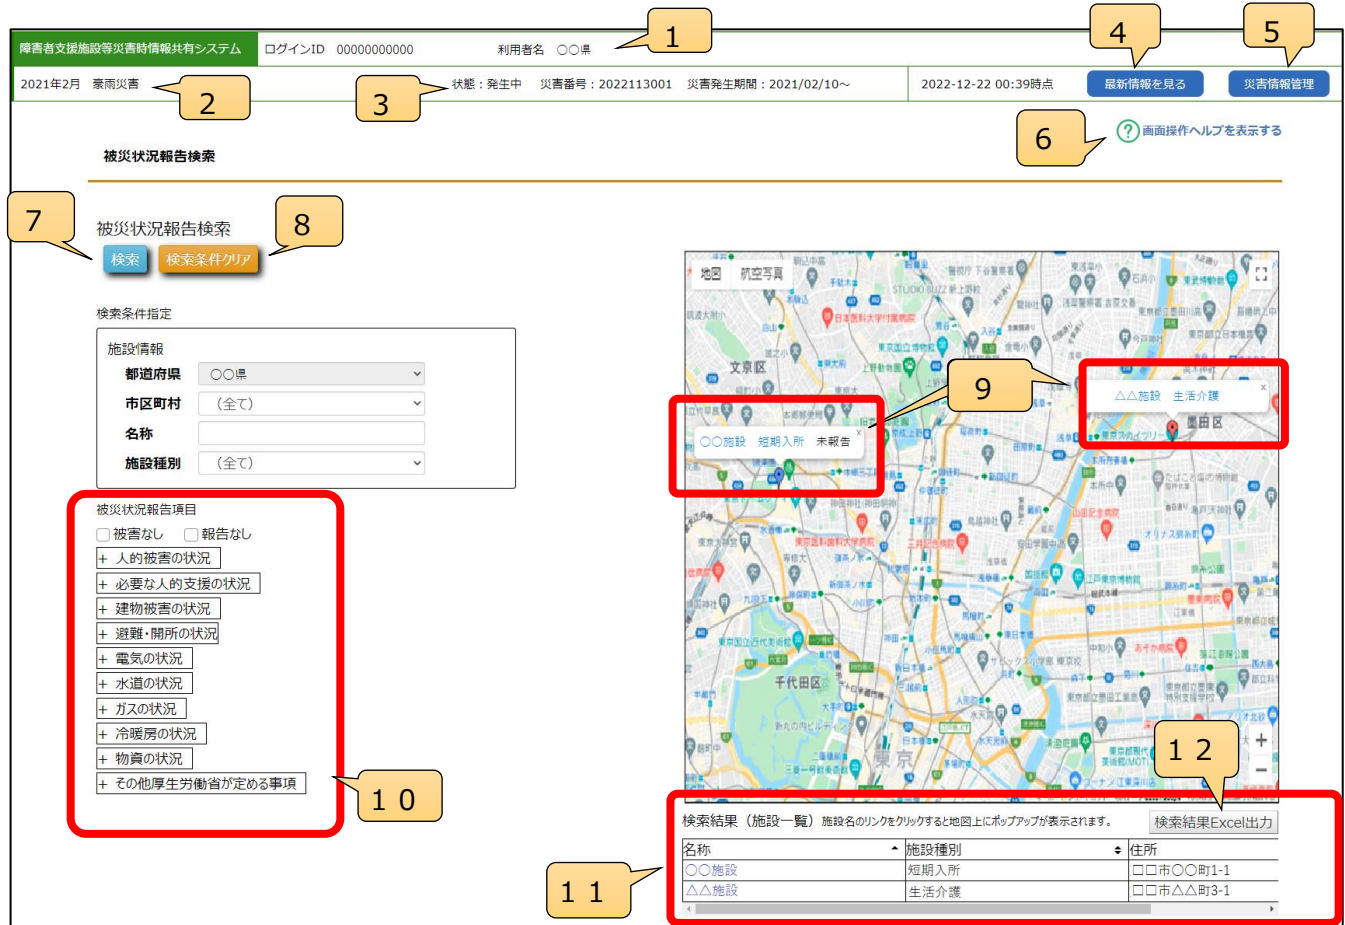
障害者支援施設等災害時情報共有システム　ログインID　00000000000　利用者名　〇〇県

1

4

5

2021年2月　豪雨災害

2

3

状態：発生中　災害番号：2022113001　災害発生期間：2021/02/10～

2022-12-22 00:39時点

最新情報を見る

災害情報管理

6

画面操作ヘルプを表示する

被災状況報告検索

7

8

被災状況報告検索

検索　検索条件クリア

検索条件指定

施設情報

| 都道府県 | 〇〇県 |
|---|---|
| 市区町村 | （全て） |
| 名称 | |
| 施設種別 | （全て） |

被災状況報告項目

被害なし　報告なし

＋ 人的被害の状況

＋ 必要な人的支援の状況

＋ 建物被害の状況

＋ 避難・開所の状況

＋ 電気の状況

＋ 水道の状況

＋ ガスの状況

＋ 冷暖房の状況

＋ 物資の状況

＋ その他厚生労働省が定める事項

１０

地図　航空写真

9

〇〇施設　短期入所　未報告

△△施設　生活介護

文京区

墨田区

千代田区

東京

１２

検索結果（施設一覧）施設名のリンクをクリックすると地図上にポップアップが表示されます。

検索結果Excel出力

１１

| 名称 | 施設種別 | 住所 |
|---|---|---|
| 〇〇施設 | 短期入所 | □□市〇〇町1-1 |
| △△施設 | 生活介護 | □□市△△町3-1 |